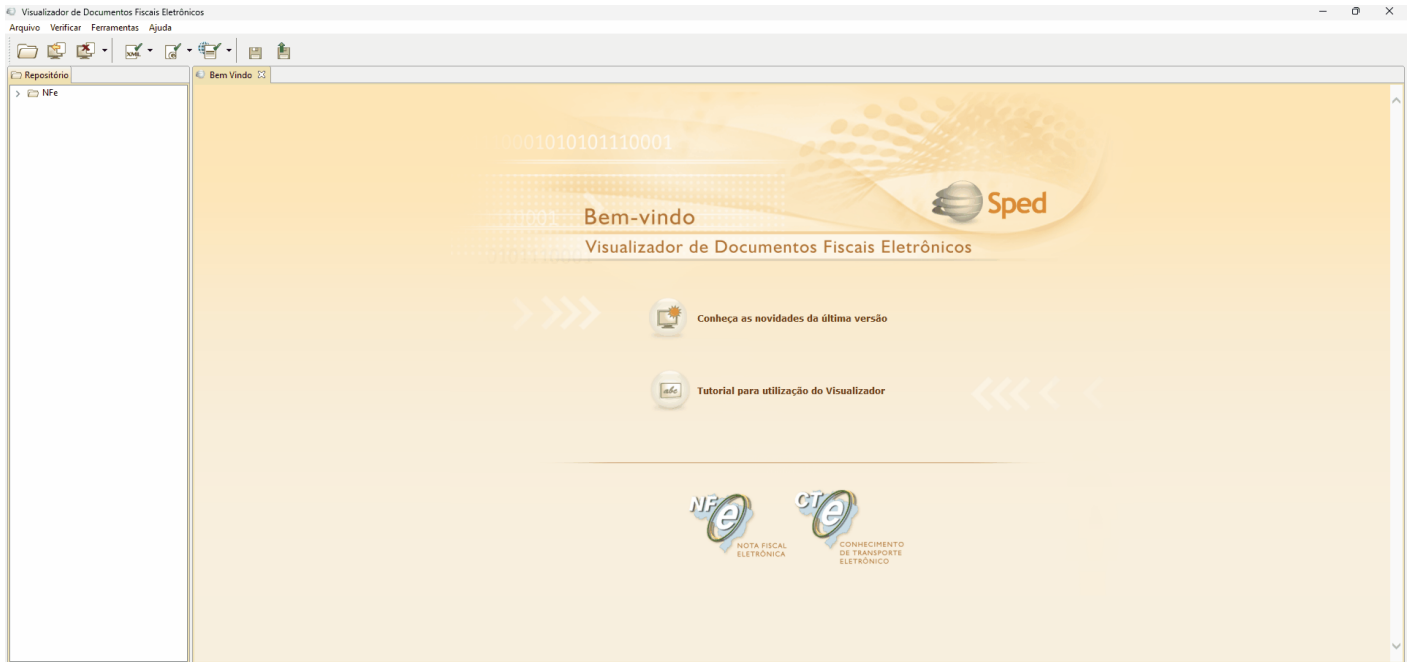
Visualizador de Documentos Fiscais Eletrônicos

Arquivo Verificar Ferramentas Ajuda

Repositório

NFe

Bem Vindo

001010101110001

Sped

Bem-vindo

Visualizador de Documentos Fiscais Eletrônicos

Conheça as novidades da última versão

Tutorial para utilização do Visualizador

NF e NOTA FISCAL ELETRÔNICA

CT e CONHECIMENTO DE TRANSPORTE ELETRÔNICO